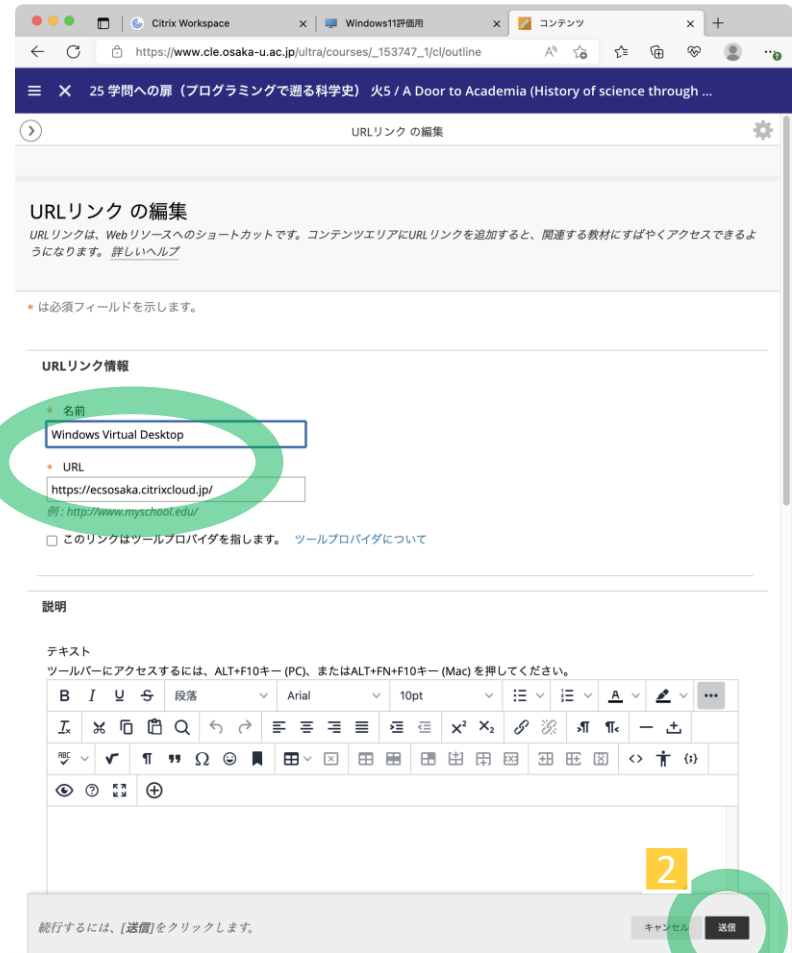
Citrix Workspace
Windows11評価用
コンテンツ
https://www.cle.osaka-u.ac.jp/ultra/courses/_153747_1/cl/outline

25 学問への扉（プログラミングで遡る科学史）火5 / A Door to Academia (History of science through ...

URLリンク の編集

URLリンク の編集
URL リンクは、Webリソースへのショートカットです。コンテンツエリアにURLリンクを追加すると、関連する教材にすばやくアクセスできるようになります。詳しいヘルプ

* は必須フィールドを示します。

URLリンク情報

* 名前
Windows Virtual Desktop

* URL
https://ecsosaka.citrixcloud.jp/
例：http://www.myschool.edu/

このリンクはツールプロバイダを指します。 ツールプロバイダについて

説明

テキスト
ツールバーにアクセスするには、ALT+F10キー (PC)、またはALT+FN+F10キー (Mac) を押してください。

B I U S 段落 Arial 10pt

2

続行するには、[送信]をクリックします。

キャンセル 送信